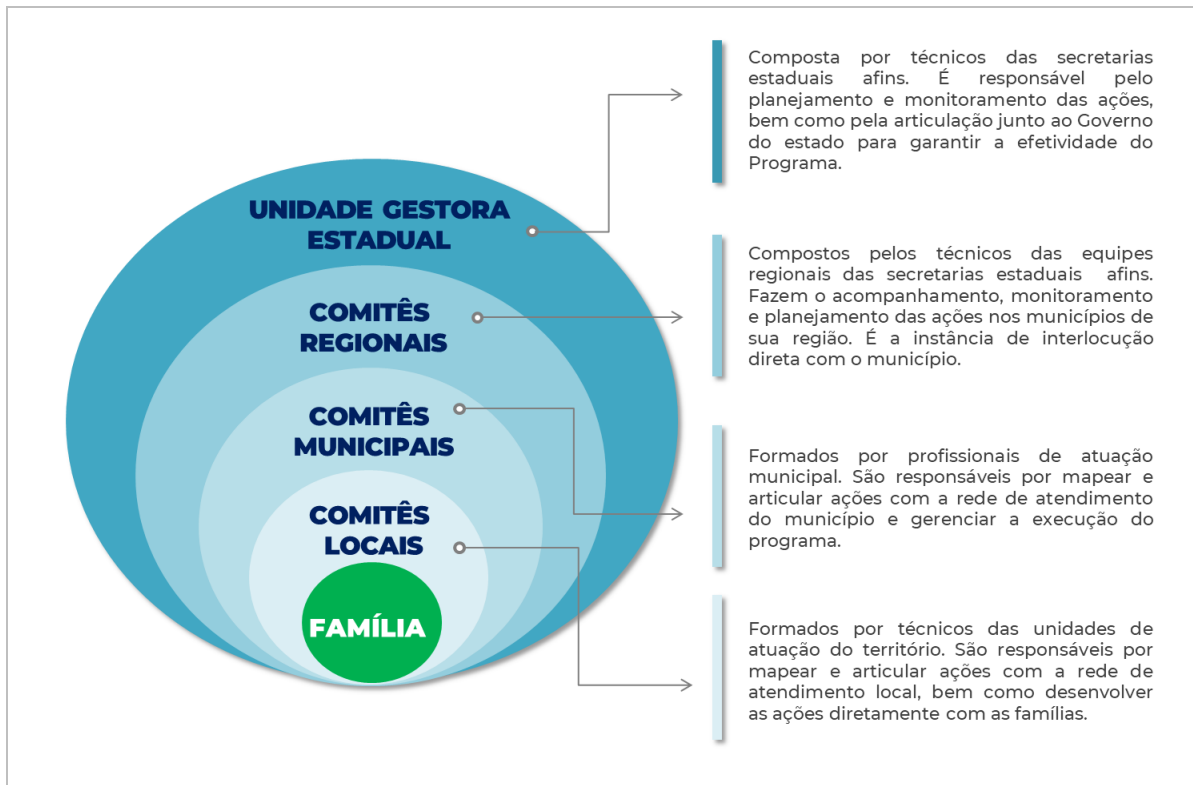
UNIDADE GESTORA ESTADUAL

COMITÊS REGIONAIS

COMITÊS MUNICIPAIS

COMITÊS LOCAIS

FAMÍLIA

Composta por técnicos das secretarias estaduais afins. É responsável pelo planejamento e monitoramento das ações, bem como pela articulação junto ao Governo do estado para garantir a efetividade do Programa.

Compostos pelos técnicos das equipes regionais das secretarias estaduais afins. Fazem o acompanhamento, monitoramento e planejamento das ações nos municípios de sua região. É a instância de interlocução direta com o município.

Formados por profissionais de atuação municipal. São responsáveis por mapear e articular ações com a rede de atendimento do município e gerenciar a execução do programa.

Formados por técnicos das unidades de atuação do território. São responsáveis por mapear e articular ações com a rede de atendimento local, bem como desenvolver as ações diretamente com as famílias.